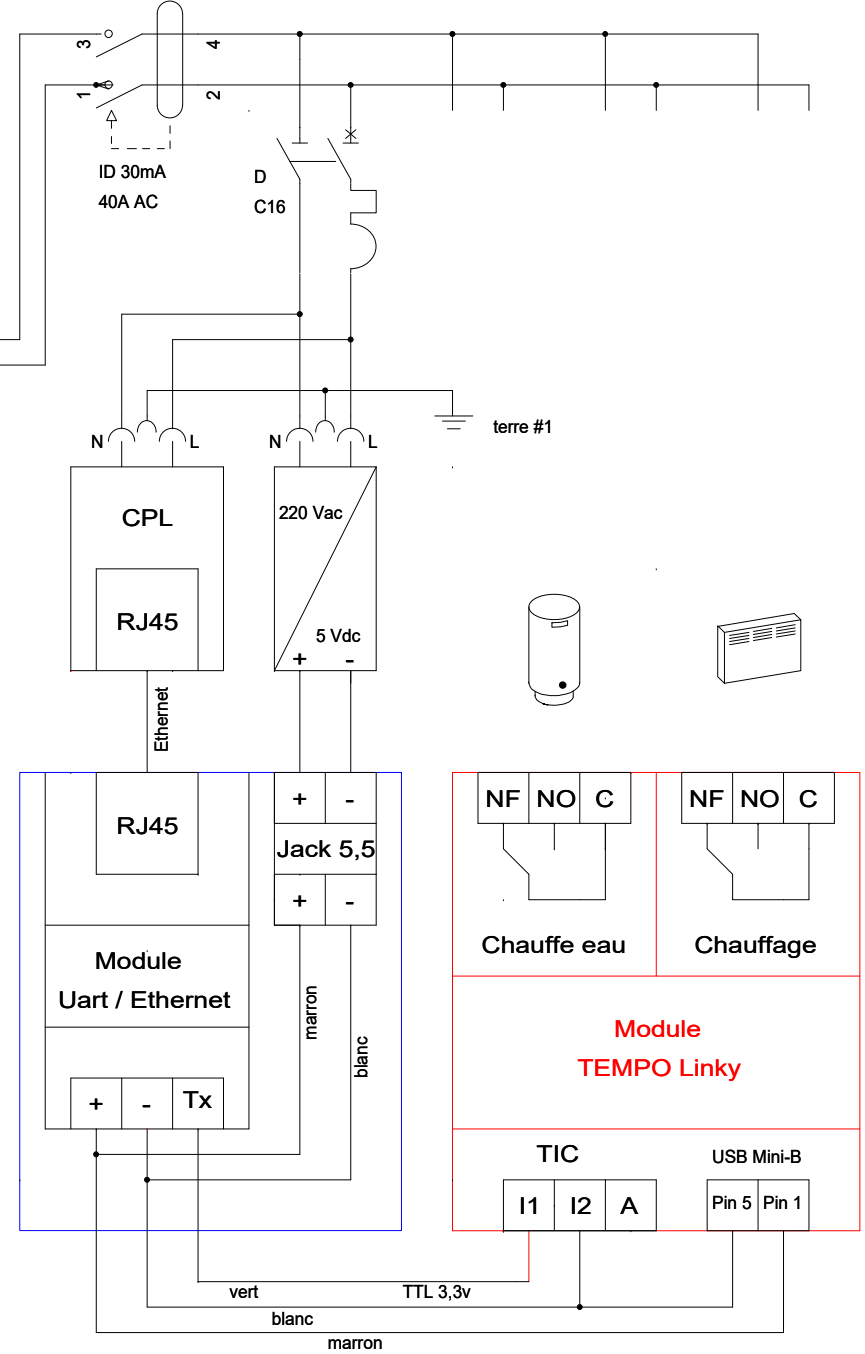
3
1
4
2
ID 30mA
40A AC
D
C16
N
L
N
L
terre #1
CPL
RJ45
220 Vac
5 Vdc
+
-
Ethernet
RJ45
+
-
Jack 5,5
+
-
Module
Uart / Ethernet
marron
blanc
+
-
Tx
NF
NO
C
NF
NO
C
Chauffe eau
Chauffage
Module
TEMPO Linky
TIC
USB Mini-B
I1
I2
A
Pin 5
Pin 1
vert
TTL 3,3v
blanc
marron